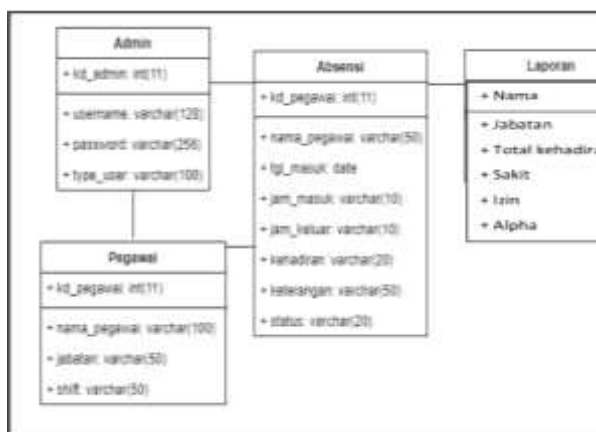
Admin

+ kd_admin: int(11)

+ username: varchar(120)

+ password: varchar(256)

+ type_user: varchar(100)

Absensi

+ kd_pegawai: int(11)

+ nama_pegawai: varchar(50)

+ tgl_masuk: date

+ jam_masuk: varchar(10)

+ jam_keluar: varchar(10)

+ kehadiran: varchar(20)

+ keterangan: varchar(50)

+ status: varchar(20)

Laporan

+ Nama

+ Jabatan

+ Total kehadira

+ Sakit

+ Izin

+ Alpha

Pegawai

+ kd_pegawai: int(11)

+ nama_pegawai: varchar(100)

+ jabatan: varchar(50)

+ shift: varchar(50)